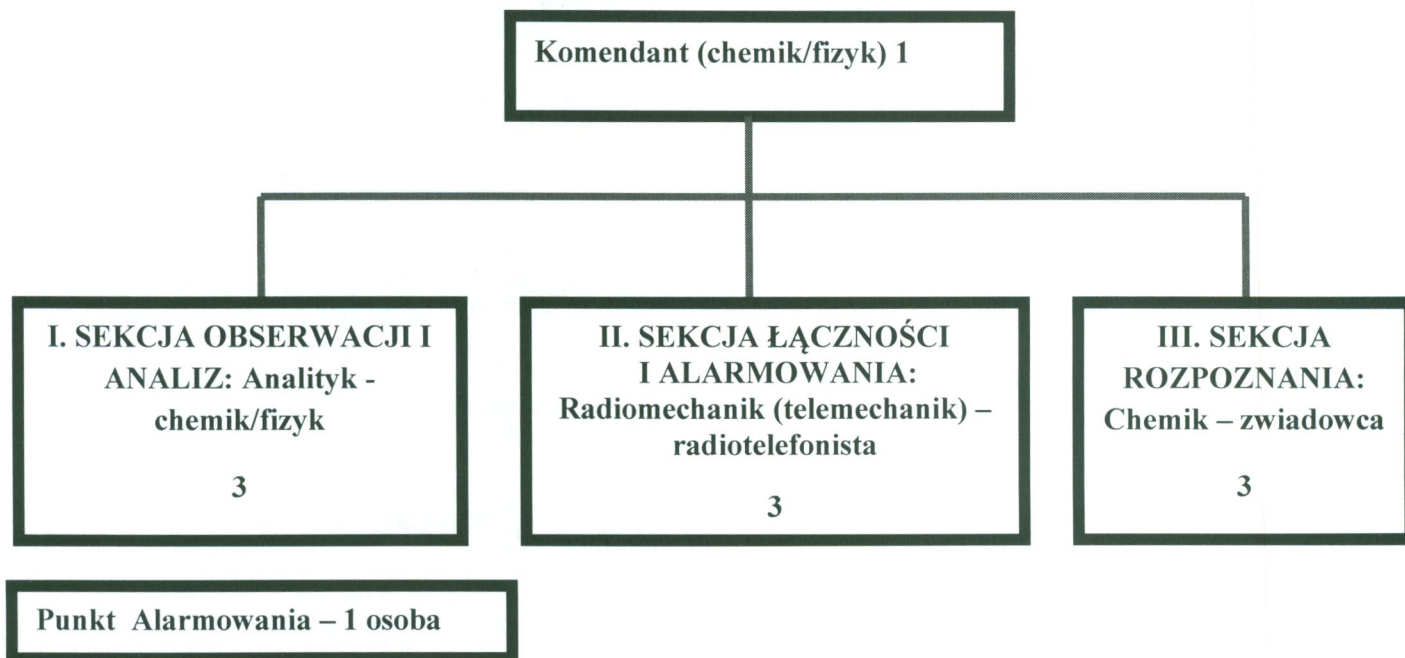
Komendant (chemik/fizyk) 1

I. SEKCJA OBSERWACJI I ANALIZ: Analityk - chemik/fizyk

3

II. SEKCJA ŁĄCZNOŚCI I ALARMOWANIA: Radiomechanik (telemechanik) – radiotelefonista

3

III. SEKCJA ROZPOZNANIA: Chemik – zwiadowca

3

Punkt Alarmowania – 1 osoba